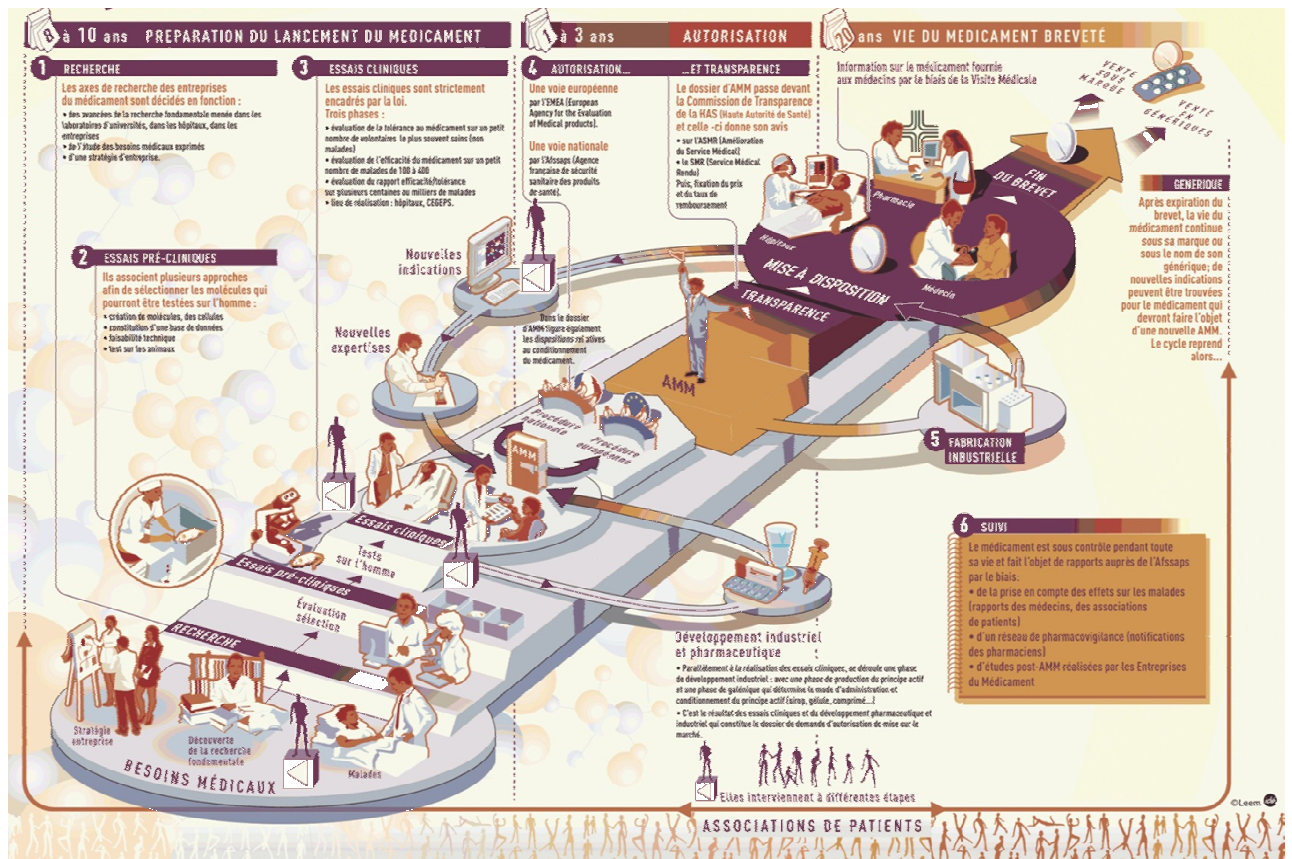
8 à 10 ans PREPARATION DU LANCEMENT DU MEDICAMENT

1 RECHERCHE

Les axes de recherche des entreprises du médicament sont décidés en fonction :

• des avancées de la recherche fondamentale menée dans les laboratoires d'universités, dans les hôpitaux, dans les entreprises
• de l'étude des besoins médicaux exprimés
• d'une stratégie d'entreprise.

2 ESSAIS PRÉ-CLINIQUES

Ils associent plusieurs approches afin de sélectionner les molécules qui pourront être testées sur l'homme :

• création de molécules, des cellules
• constitution d'une base de données
• faisabilité technique
• test sur les animaux

3 ESSAIS CLINIQUES

Les essais cliniques sont strictement encadrés par la loi.
Trois phases :

• évaluation de la tolérance au médicament sur un petit nombre de volontaires le plus souvent sains (non malades)
• évaluation de l'efficacité du médicament sur un petit nombre de malades de 100 à 400
• évaluation du rapport efficacité/tolérance sur plusieurs centaines ou milliers de malades
• lieu de réalisation : hôpitaux, CEGEPS.

1 à 3 ans AUTORISATION

4 AUTORISATION... ...ET TRANSPARENCE

Une voie européenne par l'EMEA (European Agency for the Evaluation of Medical products).

Une voie nationale par l'Afssaps (Agence française de sécurité sanitaire des produits de santé).

Le dossier d'AMM passe devant la Commission de Transparence de la HAS (Haute Autorité de Santé) et celle -ci donne son avis

• sur l'ASMR (Amélioration du Service Médical)
• le SMR (Service Médical Rendu)
Puis, fixation du prix et du taux de remboursement

10 ans VIE DU MEDICAMENT BREVETÉ

Information sur le médicament fournie aux médecins par le biais de la Visite Médicale

VENTE SOUS MARQUE

VENTE EN GÉNÉRIQUES

FIN DU BREVET

Pharmacie

Hôpitaux

Médecin

MISE À DISPOSITION

TRANSPARENCE

GENERIQUE

Après expiration du brevet, la vie du médicament continue sous sa marque ou sous le nom de son générique; de nouvelles indications peuvent être trouvées pour le médicament qui devront faire l'objet d'une nouvelle AMM. Le cycle reprend alors....

Nouvelles indications

Nouvelles expertises

Dans le dossier d'AMM figure également les dispositions relatives au conditionnement du médicament.

AMM

Procédure nationale

Procédure européenne

5 FABRICATION INDUSTRIELLE

Essais cliniques

Tests sur l'homme

Essais pré-cliniques

Évaluation sélection

RECHERCHE

6 SUIVI

Le médicament est sous contrôle pendant toute sa vie et fait l'objet de rapports auprès de l'Afssaps par le biais.
• de la prise en compte des effets sur les malades (rapports des médecins, des associations de patients)
• d'un réseau de pharmacovigilance (notifications des pharmaciens)
• d'études post-AMM réalisées par les Entreprises du Médicament

Développement industriel et pharmaceutique

• Parallèlement à la réalisation des essais cliniques, se déroule une phase de développement industriel : avec une phase de production du principe actif et une phase de galénique qui détermine le mode d'administration et conditionnement du principe actif (sirop, gélule, comprimé...)
• C'est le résultat des essais cliniques et du développement pharmaceutique et industriel qui constitue le dossier de demande d'autorisation de mise sur le marché.

Stratégie entreprise

Découverte de la recherche fondamentale

Malades

BESOINS MÉDICAUX

Elles interviennent à différentes étapes

ASSOCIATIONS DE PATIENTS

©Leem